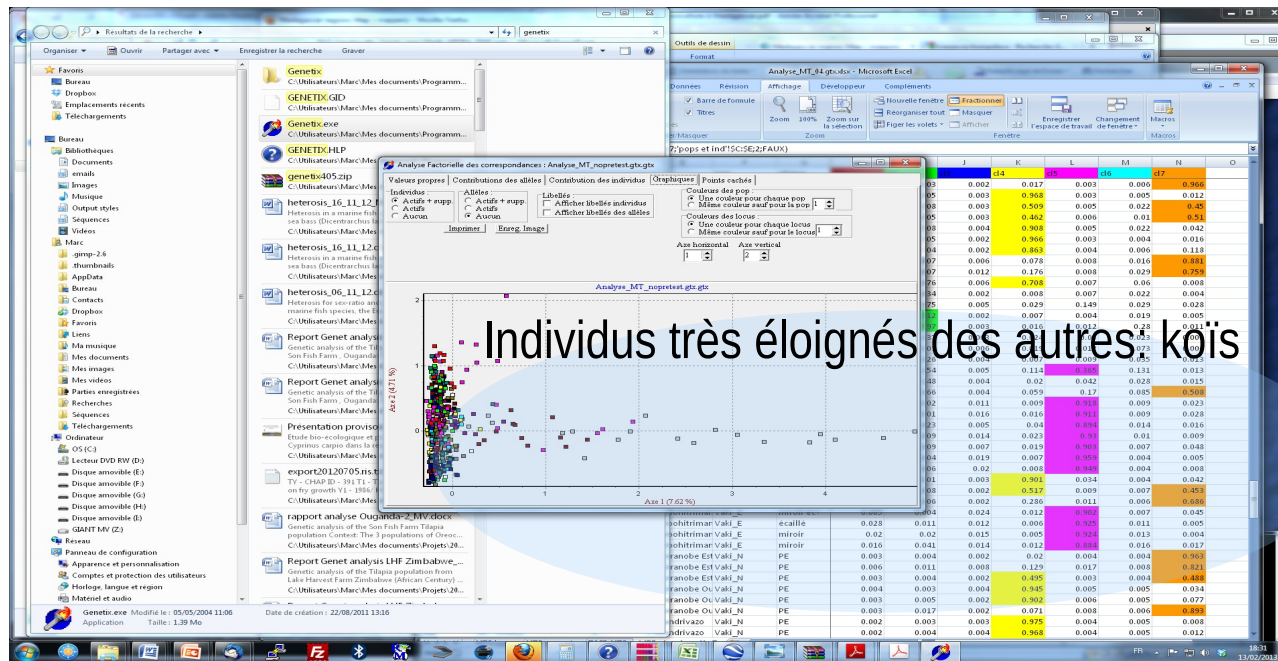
Résultats de la recherche ▸
genetix
Organiser ▾ Ouvrir Partager avec ▾ Enregistrer la recherche Graver
Favoris
Bureau
Dropbox
Emplacements récents
Téléchargements
Bureau
Bibliothèques
Documents
emails
Images
Musique
Output styles
Séquences
Vidéos
Marc
.gimp-2.6
.thumbnails
AppData
Bureau
Contacts
Dropbox
Favoris
Liens
Ma musique
Mes documents
Mes images
Mes vidéos
Parties enregistrées
Recherches
Séquences
Téléchargements
Ordinateur
OS (C:)
Lecteur DVD RW (D:)
Disque amovible (E:)
Disque amovible (F:)
Disque amovible (G:)
Disque amovible (H:)
Disque amovible (I:)
GIANT MV (Z:)
Réseau
Panneau de configuration
Apparence et personnalisation
Comptes et protection des utilisateurs
Horloge, langue et région
Matériel et audio

Genetix
C:\Utilisateurs\Marc\Mes documents\Programm...
GENETIX.GID
C:\Utilisateurs\Marc\Mes documents\Programm...
Genetix.exe
C:\Utilisateurs\Marc\Mes documents\Programm...
GENETIX.HLP
C:\Utilisateurs\Marc\Mes documents\Programm...
genetix405.zip
heterosis_16_11_12
Heterosis in a marine fish
sea bass (Dicentrarchus la
heterosis_16_11_12
heterosis_06_11_12
Heterosis for sex-ratio an
marine fish species, the E
Report Genet analys
Genetic analysis of the Til
Son Fish Farm , Ouganda
Report Genet analys
Genetic analysis of the Til
Son Fish Farm , Ouganda
Présentation proviso
Etude bio-écologique et p
Cyprinus carpio dans la re
export20120705.ris.t
TY - CHAP ID - 39 ( T1 - T
on fry growth Y1 - 1986 /
rapport analyse Ouganda-2_MV.docx
Genetic analysis of the Son Fish Farm Tilapia
population Context: The 3 populations of Oreoc...
C:\Utilisateurs\Marc\Mes documents\Projets\20...
Report Genet analysis LHF Zimbabwe_...
Genetic analysis of the Tilapia population from
Lake Harvest Farm Zimbabwe (African Century) ...
C:\Utilisateurs\Marc\Mes documents\Projets\20...
Genetix.exe Modifié le : 05/05/2004 11:06 Date de création : 22/08/2011 13:16
Application Taille : 1.39 Mo

Outils de dessin
Format
Analyse_MT_04.gtx.xlsx - Microsoft Excel
Données Révision Affichage Développeur Compléments
Barre de formule
Titres
Zoom 100% Zoom sur la sélection
Nouvelle fenêtre Réorganiser tout Figer les volets
Fractionner Masquer Afficher
Enregistrer l'espace de travail Changement de fenêtre
Macros
Zoom Fenêtre Macros
r/Masquer
?;'pops et ind'!$C:$E;2;FAUX)

Analyse Factorielle des correspondances : Analyse_MT_nopretest.gtx.gtx
Valeurs propres Contributions des allèles Contribution des individus Graphiques Points cachés
Individus
Actifs + supp.
Actifs
Aucun
Allèles
Actifs + supp.
Actifs
Aucun
Libellés
Afficher libellés individus
Afficher libellés des allèles
Couleurs des pop
Une couleur pour chaque pop
Même couleur sauf pour la pop 1
Couleurs des locus
Une couleur pour chaque locus
Même couleur sauf pour le locus 1
Imprimer Enreg. Image
Axe horizontal 1 Axe vertical 2
Analyse_MT_nopretest.gtx.gtx
Axe 2 (4.71 %)
Axe 1 (7.62 %)
0 1 2 3 4

Individus très éloignés des autres koïs

| J | K | L | M | N | O |
|---|---|---|---|---|---|
| | cl4 | cl5 | cl6 | cl7 | |
| 0.002 | 0.017 | 0.003 | 0.006 | 0.966 | |
| 0.003 | 0.968 | 0.003 | 0.005 | 0.012 | |
| 0.003 | 0.509 | 0.005 | 0.022 | 0.45 | |
| 0.003 | 0.462 | 0.006 | 0.01 | 0.51 | |
| 0.004 | 0.908 | 0.005 | 0.022 | 0.042 | |
| 0.002 | 0.966 | 0.003 | 0.004 | 0.016 | |
| 0.002 | 0.863 | 0.004 | 0.006 | 0.118 | |
| 0.006 | 0.078 | 0.008 | 0.016 | 0.881 | |
| 0.012 | 0.176 | 0.008 | 0.029 | 0.759 | |
| 0.006 | 0.708 | 0.007 | 0.06 | 0.008 | |
| 0.002 | 0.008 | 0.007 | 0.022 | 0.004 | |
| 0.005 | 0.029 | 0.149 | 0.029 | 0.028 | |
| 0.002 | 0.007 | 0.004 | 0.019 | 0.005 | |
| 0.005 | 0.114 | 0.365 | 0.131 | 0.013 | |
| 0.002 | 0.02 | 0.042 | 0.028 | 0.015 | |
| 0.004 | 0.059 | 0.17 | 0.085 | 0.508 | |
| 0.002 | 0.009 | 0.918 | 0.009 | 0.023 | |
| 0.016 | 0.016 | 0.911 | 0.009 | 0.028 | |
| 0.005 | 0.04 | 0.894 | 0.014 | 0.016 | |
| 0.014 | 0.023 | 0.93 | 0.01 | 0.009 | |
| 0.007 | 0.019 | 0.903 | 0.007 | 0.048 | |
| 0.019 | 0.007 | 0.959 | 0.004 | 0.005 | |
| 0.02 | 0.008 | 0.949 | 0.004 | 0.008 | |
| 0.003 | 0.901 | 0.034 | 0.004 | 0.042 | |
| 0.002 | 0.517 | 0.009 | 0.007 | 0.453 | |
| 0.002 | 0.286 | 0.011 | 0.006 | 0.686 | |
| 0.004 | 0.012 | 0.962 | 0.007 | 0.005 | |
| 0.002 | 0.012 | 0.925 | 0.011 | 0.005 | |
| 0.005 | 0.005 | 0.924 | 0.013 | 0.004 | |
| 0.004 | 0.014 | 0.884 | 0.016 | 0.017 | |
| 0.002 | 0.2 | 0.004 | 0.004 | 0.963 | |
| 0.008 | 0.129 | 0.017 | 0.008 | 0.821 | |
| 0.002 | 0.495 | 0.003 | 0.007 | 0.488 | |
| 0.005 | 0.945 | 0.005 | 0.005 | 0.034 | |
| 0.003 | 0.902 | 0.006 | 0.005 | 0.077 | |
| 0.002 | 0.071 | 0.008 | 0.006 | 0.893 | |
| 0.003 | 0.975 | 0.004 | 0.005 | 0.008 | |
| 0.004 | 0.968 | 0.004 | 0.005 | 0.012 | |

ohitriman Vaki_E écaille 0.028 0.011
ohitriman Vaki_E miroir 0.02 0.02
ohitriman Vaki_E miroir 0.016 0.041
ranobe Est Vaki_N PE 0.003 0.004
ranobe Est Vaki_N PE 0.006 0.011
ranobe Est Vaki_N PE 0.003 0.004
ranobe Ou Vaki_N PE 0.004 0.003
ranobe Ou Vaki_N PE 0.003 0.002
ranobe Ou Vaki_N PE 0.003 0.017
ndrivazo Vaki_N PE 0.002 0.003
ndrivazo Vaki_N PE 0.002 0.004

FR 18:31 13/02/2013